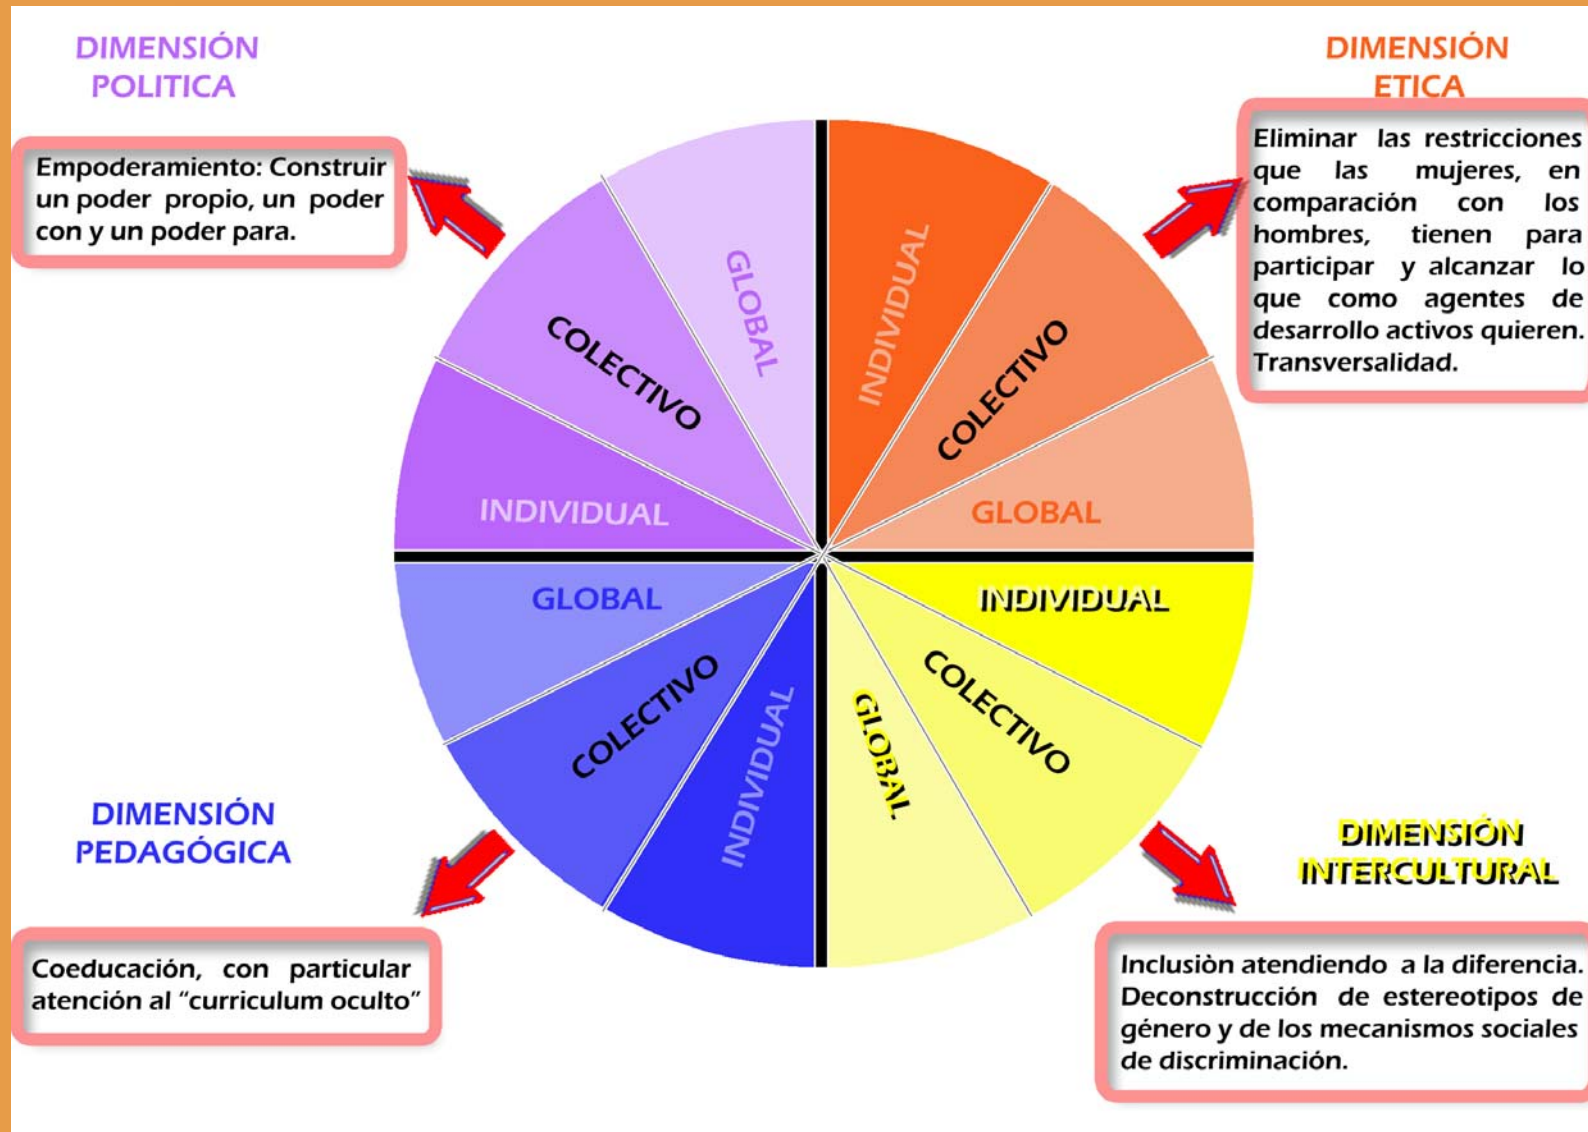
DIMENSIÓN POLITICA

Empoderamiento: Construir un poder propio, un poder con y un poder para.

DIMENSIÓN ETICA

Eliminar las restricciones que las mujeres, en comparación con los hombres, tienen para participar y alcanzar lo que como agentes de desarrollo activos quieren. Transversalidad.

GLOBAL

COLECTIVO

INDIVIDUAL

INDIVIDUAL

COLECTIVO

GLOBAL

GLOBAL

COLECTIVO

INDIVIDUAL

INDIVIDUAL

COLECTIVO

GLOBAL

DIMENSIÓN PEDAGÓGICA

Coeducación, con particular atención al "curriculum oculto"

DIMENSIÓN INTERCULTURAL

Inclusiòn atendiendo a la diferencia. Deconstrucción de estereotipos de género y de los mecanismos sociales de discriminación.